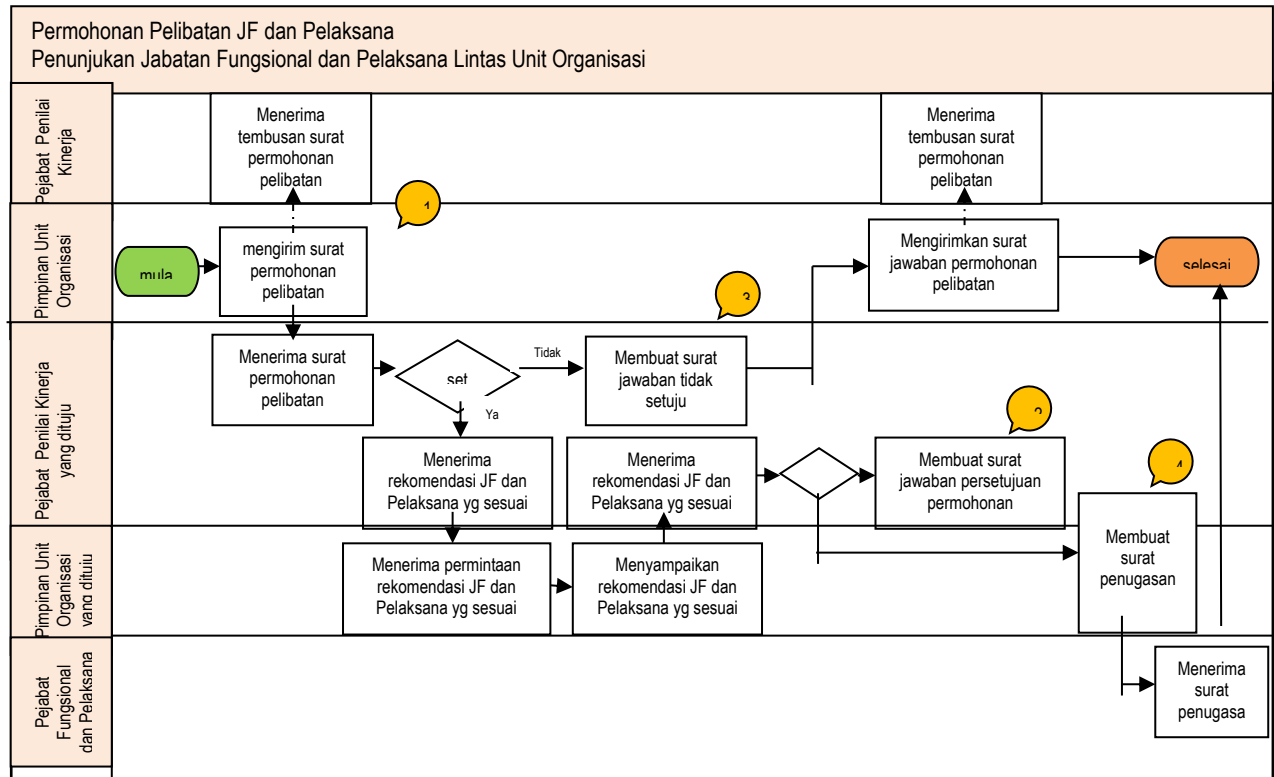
Permohonan Pelibatan JF dan Pelaksana
Penunjukan Jabatan Fungsional dan Pelaksana Lintas Unit Organisasi

Pejabat Penilai Kinerja

Menerima tembusan surat permohonan pelibatan

Menerima tembusan surat permohonan pelibatan

Pimpinan Unit Organisasi

1

mula

mengirim surat permohonan pelibatan

Mengirimkan surat jawaban permohonan pelibatan

selesai

3

Pejabat Penilai Kinerja yang dituju

Menerima surat permohonan pelibatan

set

Tidak

Ya

Membuat surat jawaban tidak setuju

2

Menerima rekomendasi JF dan Pelaksana yg sesuai

Menerima rekomendasi JF dan Pelaksana yg sesuai

Membuat surat jawaban persetujuan permohonan

4

Pimpinan Unit Organisasi yang dituju

Menerima permintaan rekomendasi JF dan Pelaksana yg sesuai

Menyampaikan rekomendasi JF dan Pelaksana yg sesuai

Membuat surat penugasan

Pejabat Fungsional dan Pelaksana

Menerima surat penugasa